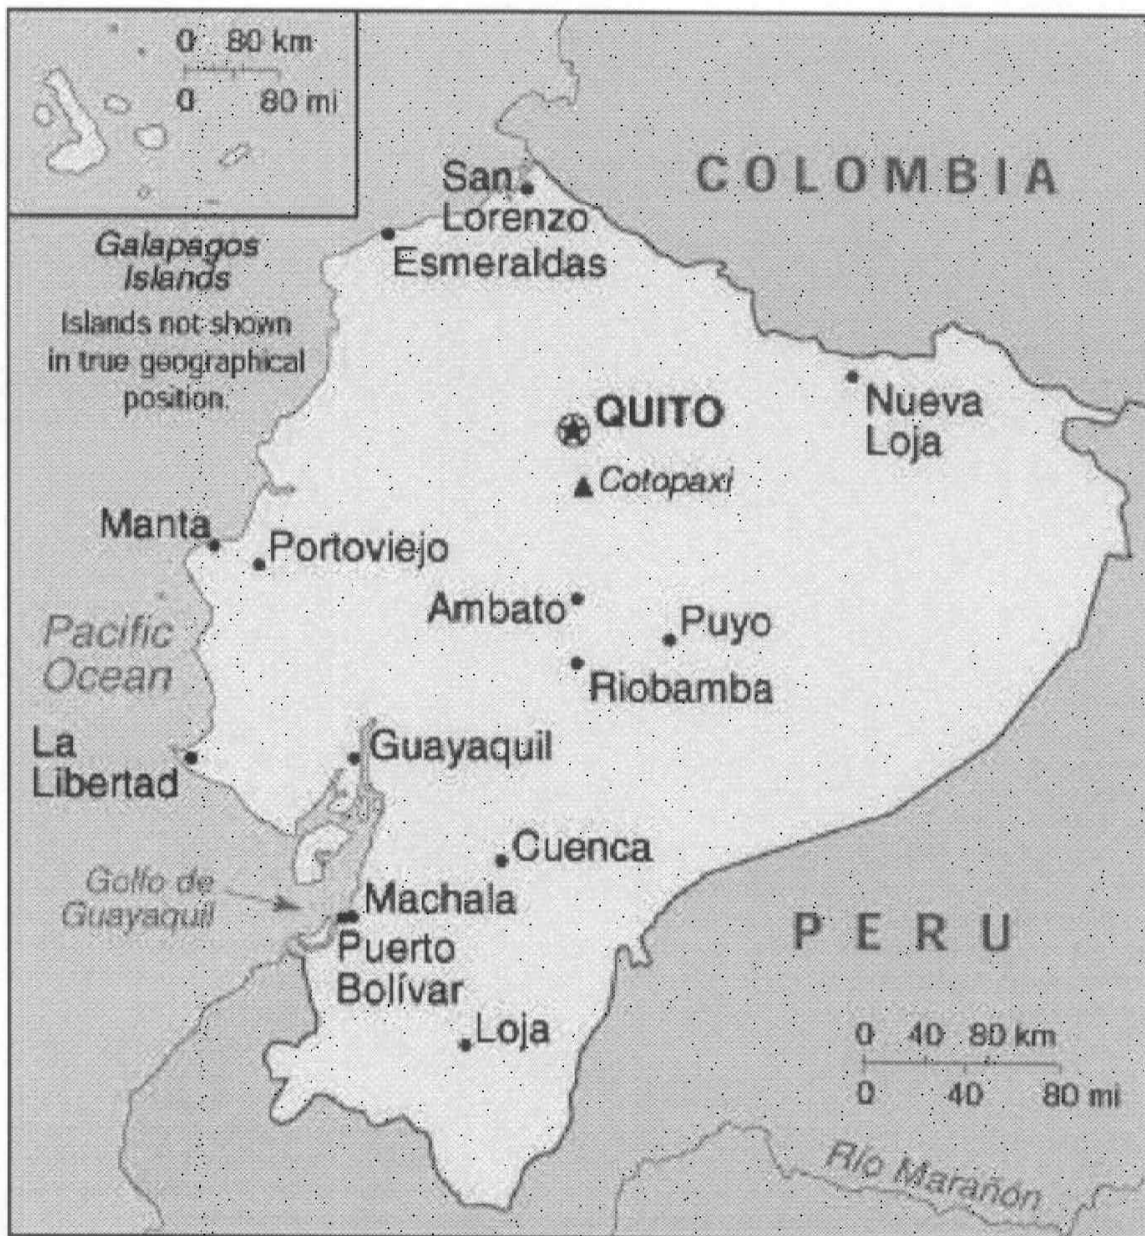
0 80 km
0 80 mi

Galapagos Islands
Islands not shown in true geographical position.

San Lorenzo
COLOMBIA
Esmeraldas
Nueva Loja
QUITO
Cotopaxi
Manta
Portoviejo
Ambato
Puyo
Pacific Ocean
Riobamba
La Libertad
Guayaquil
Cuenca
Golfo de Guayaquil
Machala
Puerto Bolívar
PERU
Loja
0 40 80 km
0 40 80 mi
Río Marañon